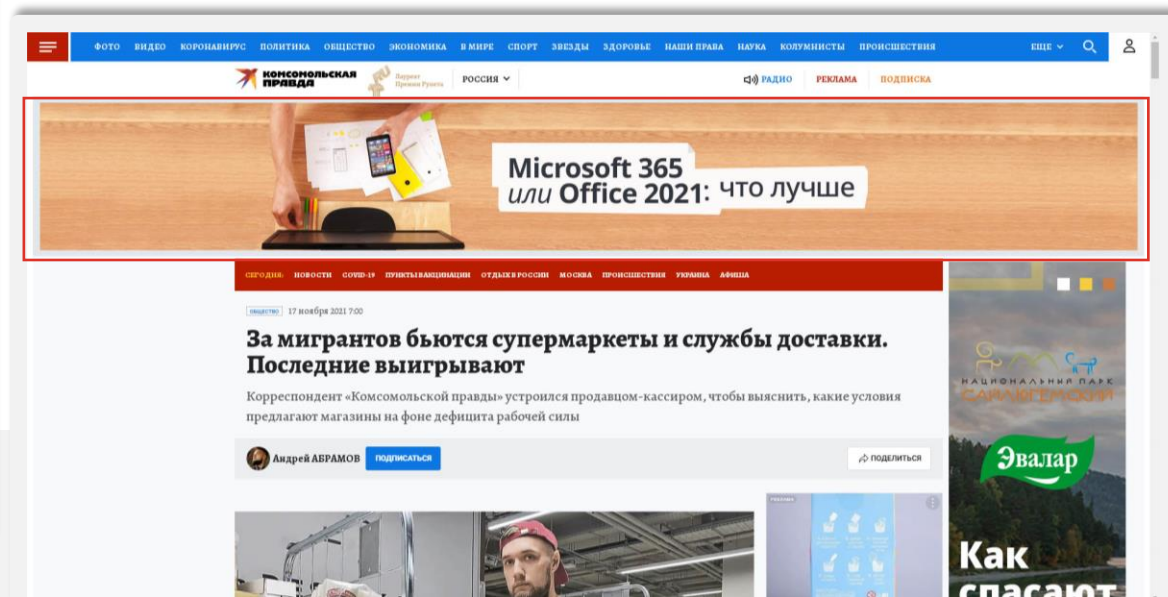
ФОТО ВИДЕО КОРОНАВИРУС ПОЛИТИКА ОБЩЕСТВО ЭКОНОМИКА В МИРЕ СПОРТ ЗВЕЗДЫ ЗДОРОВЬЕ НАШИ ПРАВА НАУКА КОЛУМНИСТЫ ПРОИСШЕСТВИЯ ЕЩЕ

КОМСОМОЛЬСКАЯ ПРАВДА Лауреат Премии Рунета РОССИЯ РАДИО РЕКЛАМА ПОДПИСКА

Microsoft 365 или Office 2021: что лучше

СЕГОДНЯ: НОВОСТИ COVID-19 ПУНКТЫ ВАКЦИНАЦИИ ОТДЫХ В РОССИИ МОСКВА ПРОИСШЕСТВИЯ УКРАИНА АФИША

ОБЩЕСТВО 17 ноября 2021 7:00

За мигрантов бьются супермаркеты и службы доставки. Последние выигрывают

Корреспондент «Комсомольской правды» устроился продавцом-кассиром, чтобы выяснить, какие условия предлагают магазины на фоне дефицита рабочей силы

Андрей АБРАМОВ ПОДПИСАТЬСЯ ПОДЕЛИТЬСЯ

НАЦИОНАЛЬНЫЙ ПАРК САРАЛЕГЕНСКИЙ

Эвалар

Как спасают